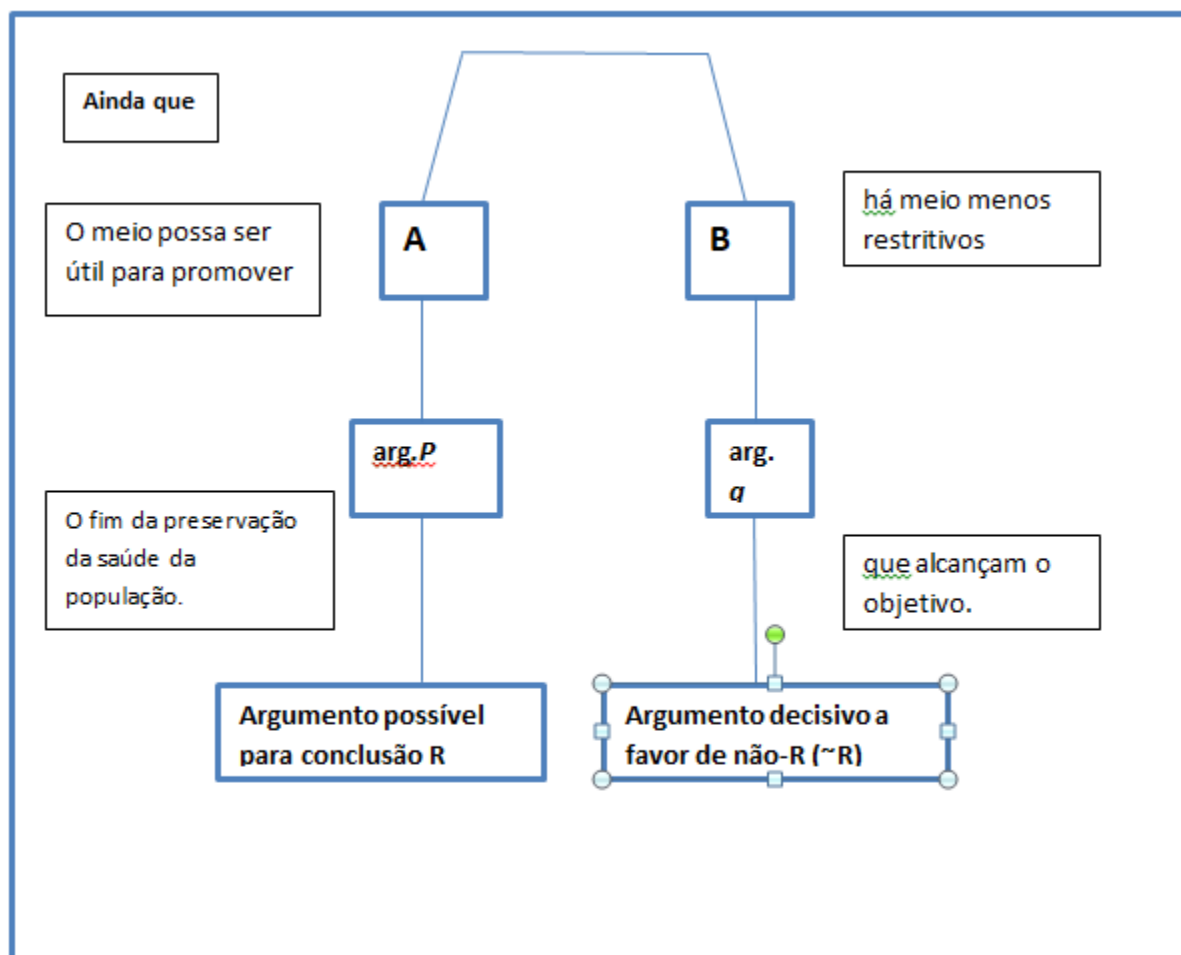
Ainda que

O meio possa ser útil para promover

A

B

há meio menos restritivos

arg.*P*

arg. *q*

O fim da preservação da saúde da população.

que alcançam o objetivo.

Argumento possível para conclusão R

Argumento decisivo a favor de não-R (~R)